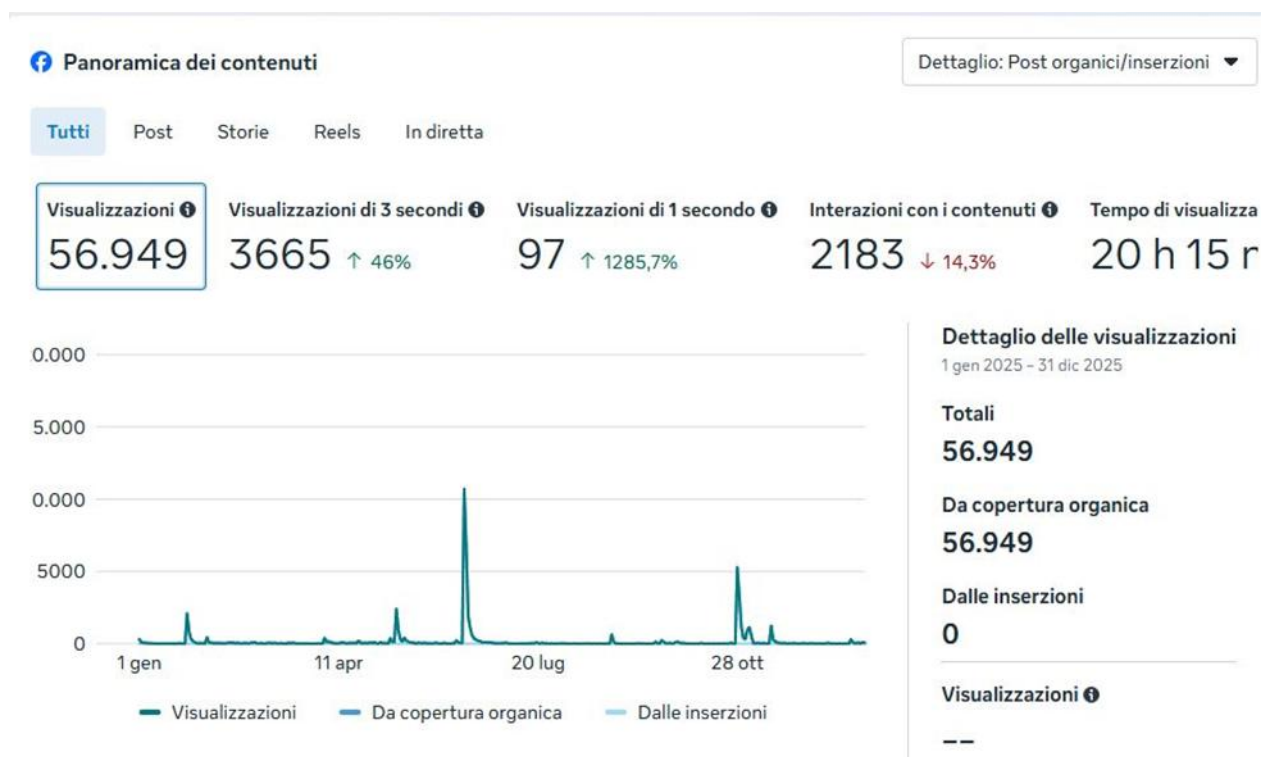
Panoramica dei contenuti

Dettaglio: Post organici/inserzioni

Tutti Post Storie Reels In diretta

Visualizzazioni
56.949

Visualizzazioni di 3 secondi
3665 ↑ 46%

Visualizzazioni di 1 secondo
97 ↑ 1285,7%

Interazioni con i contenuti
2183 ↓ 14,3%

Tempo di visualizza
20 h 15 r

0.000
5.000
0.000
5000
0

1 gen
11 apr
20 lug
28 ott

Visualizzazioni
Da copertura organica
Dalle inserzioni

Dettaglio delle visualizzazioni
1 gen 2025 – 31 dic 2025

Totali
56.949

Da copertura organica
56.949

Dalle inserzioni
0

Visualizzazioni
--